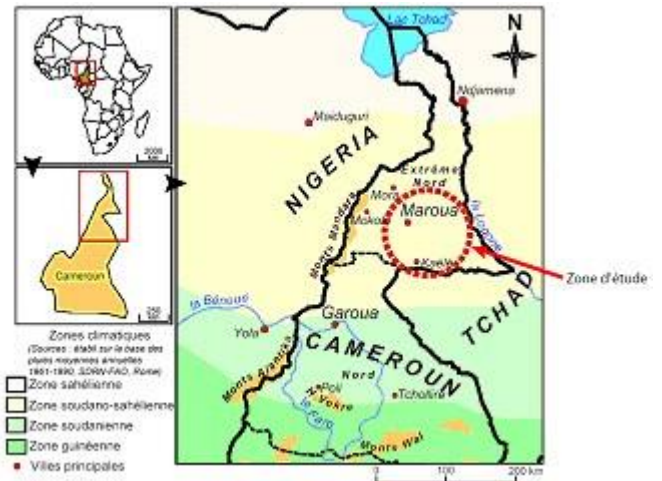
Lac Tchad
N
Ndjamena
Maiduguri
NIGERIA
Extrême Nord
Mora
Mokolo
Maroua
Monts Mandara
la Logone
Kaélé
Zone d'étude
la Bénoué
Garoua
Yola
TCHAD
CAMEROUN
Nord
Poli
Vokre
Tcholiré
Monts Atlantika
le Faro
Monts Wal
0 100 200 km
2000 km
Cameroun
250 km
Zones climatiques
(Sources : établi sur la base des pluies moyennes annuelles 1961-1990, SDRN-FAO, Rome)
Zone sahélienne
Zone soudano-sahélienne
Zone soudanienne
Zone guinéenne
Villes principales